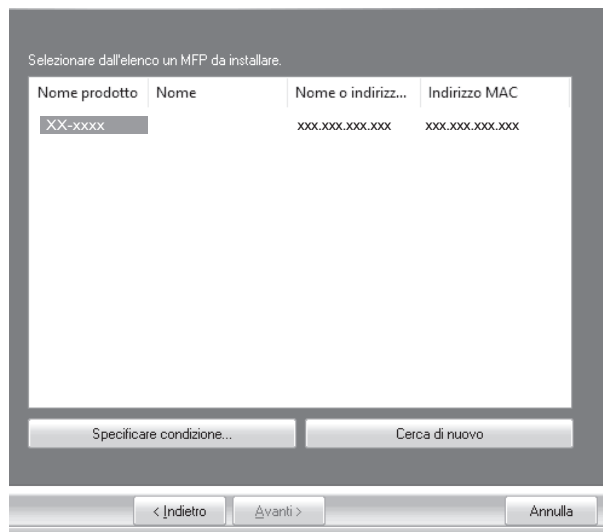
Selezionare dall'elenco un MFP da installare.

| Nome prodotto | Nome | Nome o indirizz... | Indirizzo MAC |
|---|---|---|---|
| XX-xxxx | | xxx.xxx.xxx.xxx | xxx.xxx.xxx.xxx |

Specificare condizione...

Cerca di nuovo

< Indietro

Avanti >

Annulla